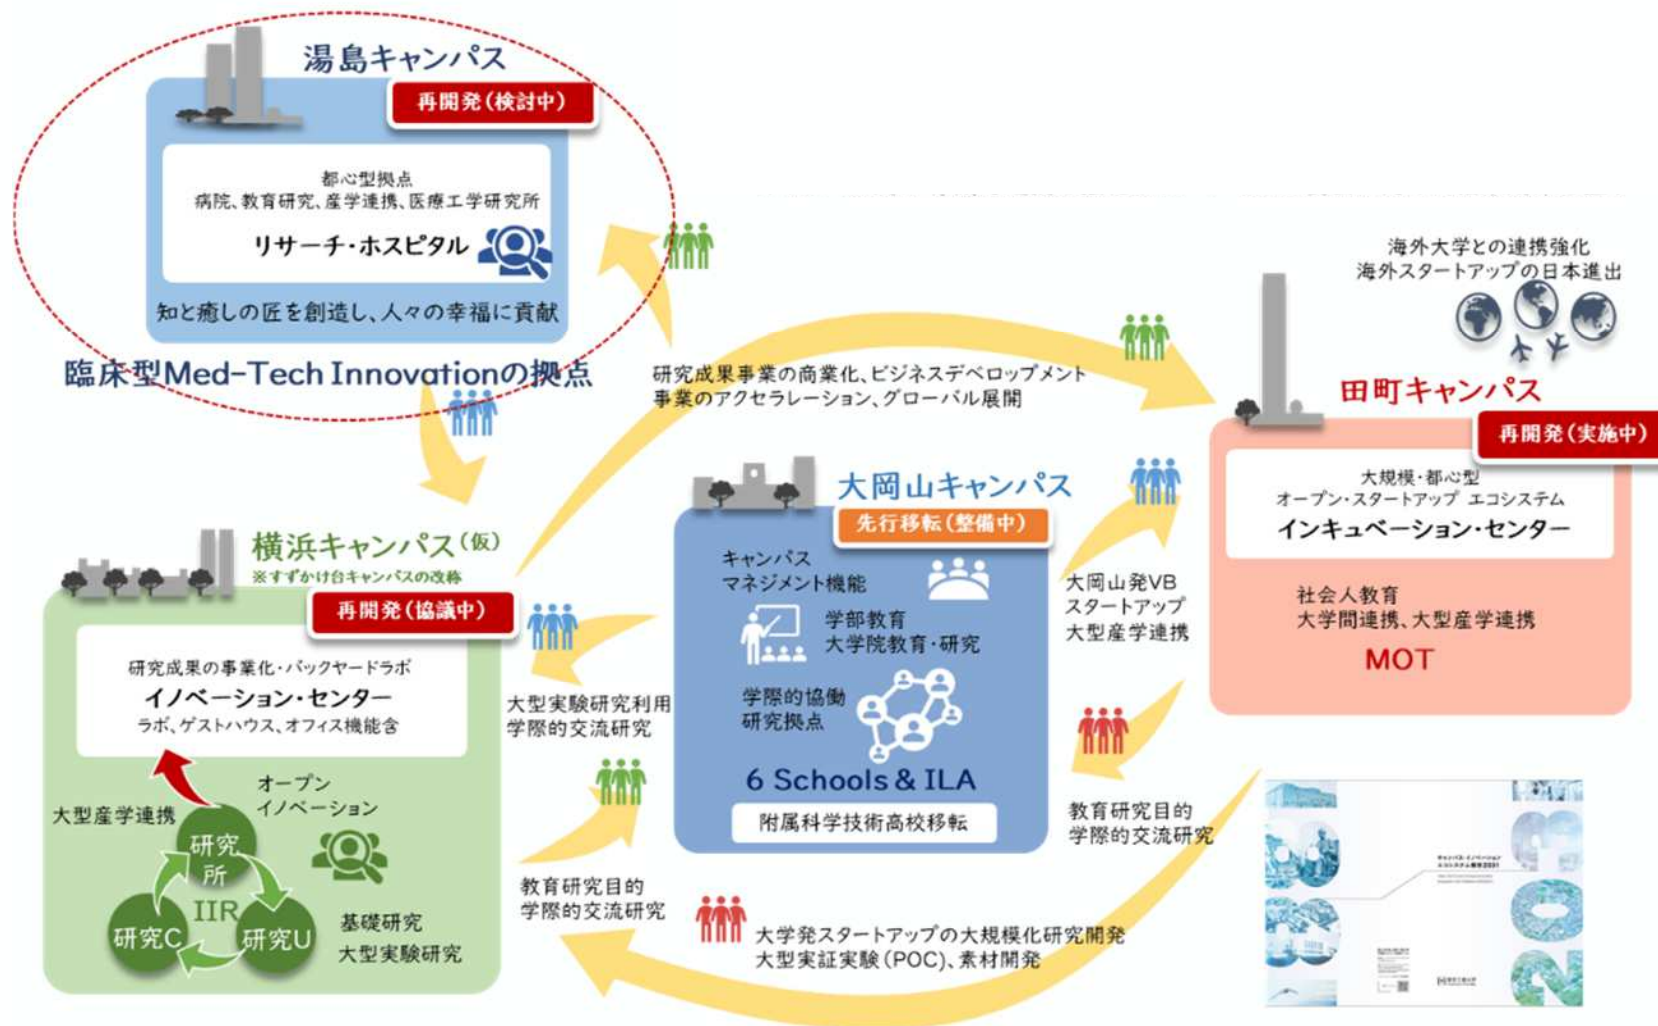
湯島キャンパス
再開発(検討中)
都心型拠点
病院、教育研究、産学連携、医療工学研究所
リサーチ・ホスピタル
知と癒しの匠を創造し、人々の幸福に貢献
臨床型Med-Tech Innovationの拠点

研究成果事業の商業化、ビジネスデベロップメント
事業のアクセラレーション、グローバル展開

海外大学との連携強化
海外スタートアップの日本進出
田町キャンパス
再開発(実施中)
大規模・都心型
オープン・スタートアップ エコシステム
インキュベーション・センター
社会人教育
大学間連携、大型産学連携
MOT

大岡山キャンパス
先行移転(整備中)
キャンパス
マネジメント機能
学部教育
大学院教育・研究
学際的協働
研究拠点
6 Schools & ILA
附属科学技術高校移転

大岡山発VB
スタートアップ
大型産学連携

横浜キャンパス(仮)
※すずかけ台キャンパスの改称
再開発(協議中)
研究成果の事業化・バックヤードラボ
イノベーション・センター
ラボ、ゲストハウス、オフィス機能含
オープン
イノベーション
大型産学連携
研究所
IIR
研究C
研究U
基礎研究
大型実験研究

大型実験研究利用
学際的交流研究

教育研究目的
学際的交流研究

教育研究目的
学際的交流研究

大学発スタートアップの大規模化研究開発
大型実証実験(POC)、素材開発